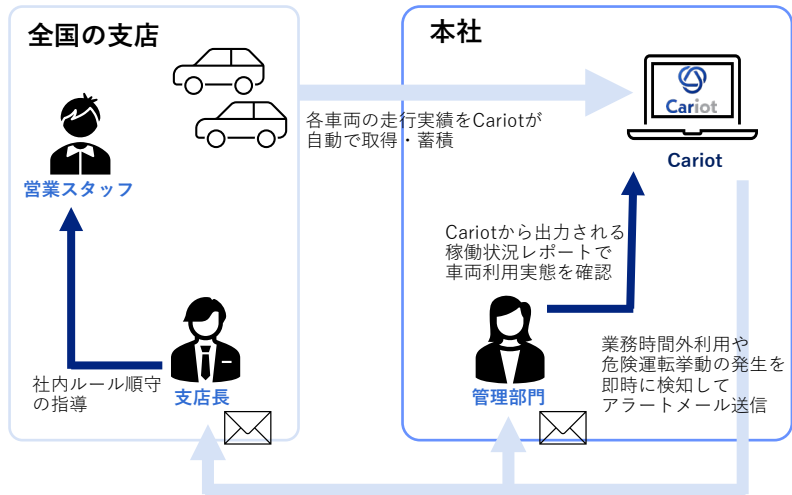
全国の支店

本社

各車両の走行実績をCariotが自動で取得・蓄積

Cariot

Cariot

営業スタッフ

Cariotから出力される稼働状況レポートで車両利用実態を確認

業務時間外利用や危険運転挙動の発生を即時に検知してアラートメール送信

社内ルール順守の指導

支店長

管理部門